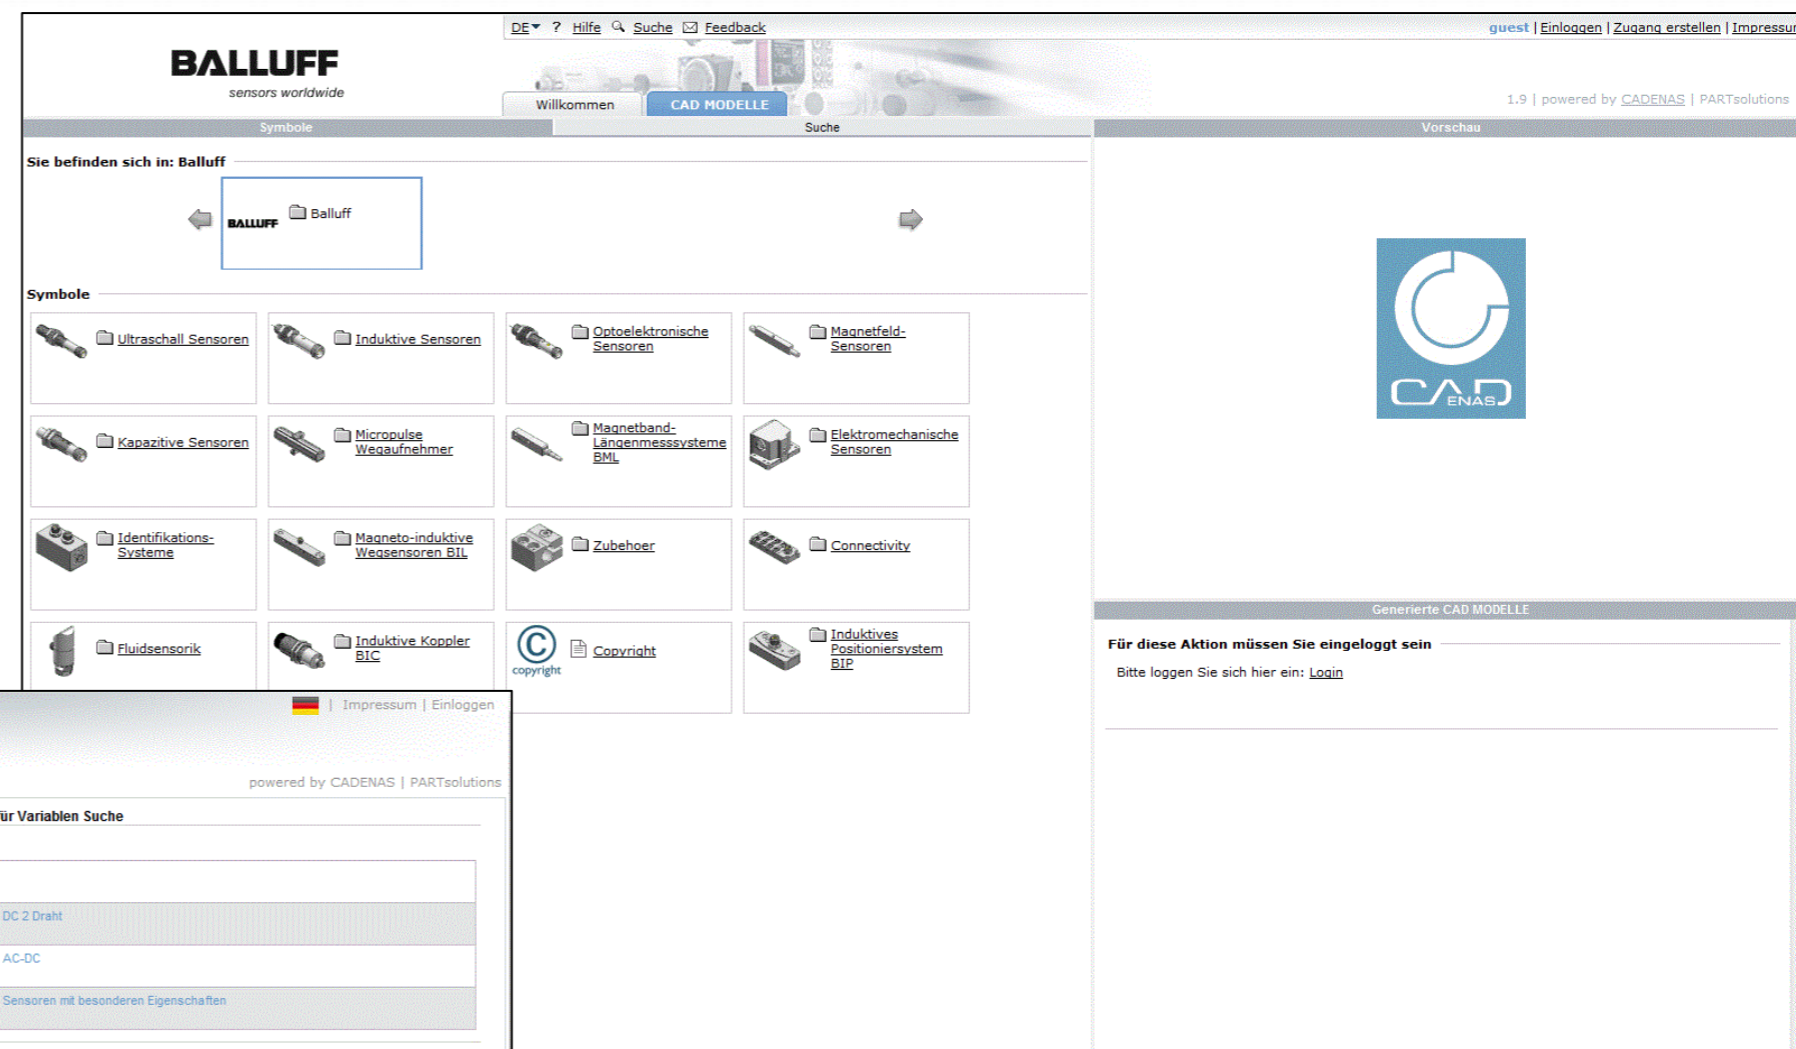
BALLUFF
sensors worldwide

DE ? Hilfe Suche Feedback

guest | Einloggen | Zugang erstellen | Impressu

Willkommen CAD MODELLE

1.9 | powered by CADENAS | PARTsolutions

Symbole Suche

Vorschau

Sie befinden sich in: Balluff

BALLUFF Balluff

Symbole

Ultraschall Sensoren
Induktive Sensoren
Optoelektronische Sensoren
Magnetfeld-Sensoren
Kapazitive Sensoren
Micropulse Wegaufnehmer
Magnetband-Längenmesssysteme BML
Elektromechanische Sensoren
Identifikations-Systeme
Magneto-induktive Wegsensoren BIL
Zubehoer
Connectivity
Fluidsensorik
Induktive Koppler BIC
copyright
Copyright
Induktives Positioniersystem BIP

CAD ENAS

Generierte CAD MODELLE

Für diese Aktion müssen Sie eingeloggt sein

Bitte loggen Sie sich hier ein: Login

| Impressum | Einloggen

powered by CADENAS | PARTsolutions

ür Variablen Suche

DC 2 Draht

AC-DC

Sensoren mit besonderen Eigenschaften